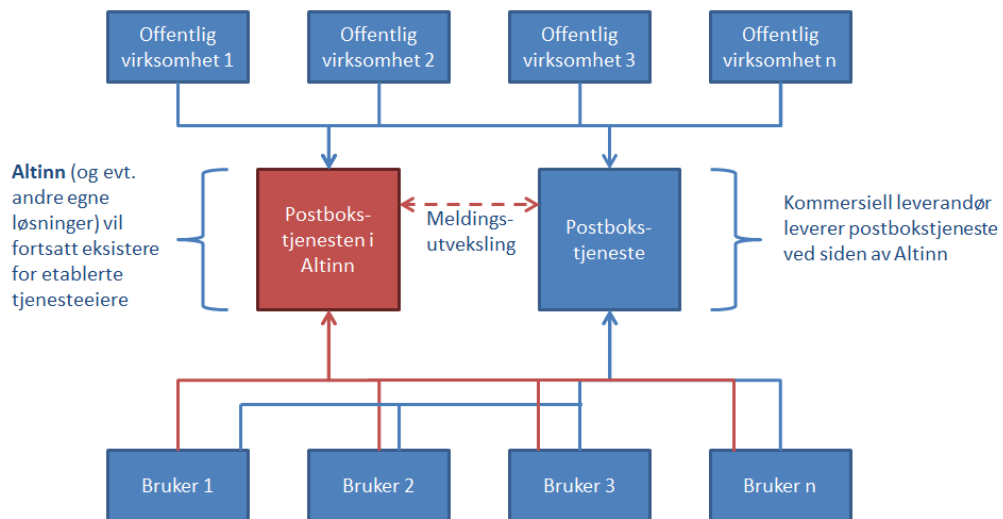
Offentlig virksomhet 1

Offentlig virksomhet 2

Offentlig virksomhet 3

Offentlig virksomhet n

Altinn (og evt. andre egne løsninger) vil fortsatt eksistere for etablerte tjenesteeiere

Postbokstjenesten i Altinn

Meldingsutveksling

Postbokstjeneste

Kommersiell leverandør leverer postbokstjeneste ved siden av Altinn

Bruker 1

Bruker 2

Bruker 3

Bruker n